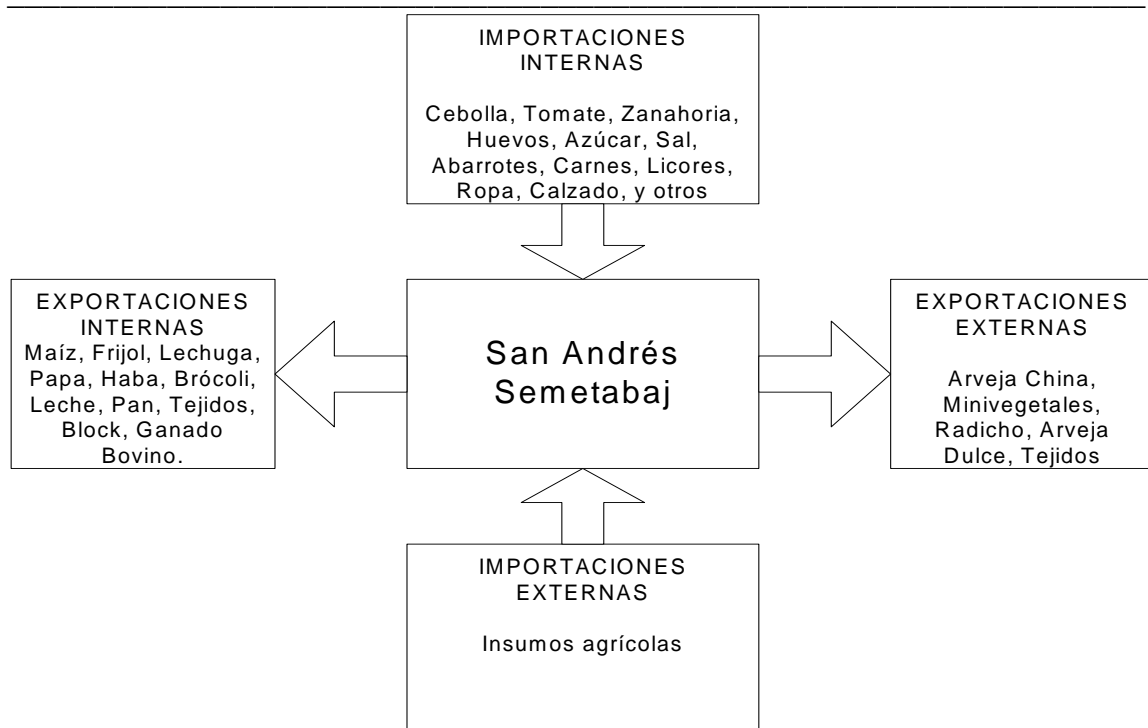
IMPORTACIONES INTERNAS

Cebolla, Tomate, Zanahoria, Huevos, Azúcar, Sal, Abarrotes, Carnes, Licores, Ropa, Calzado, y otros

EXPORTACIONES INTERNAS
Maíz, Frijol, Lechuga, Papa, Haba, Brócoli, Leche, Pan, Tejidos, Block, Ganado Bovino.

San Andrés Semetabaj

EXPORTACIONES EXTERNAS

Arveja China, Minivegetales, Radicho, Arveja Dulce, Tejidos

IMPORTACIONES EXTERNAS

Insumos agrícolas